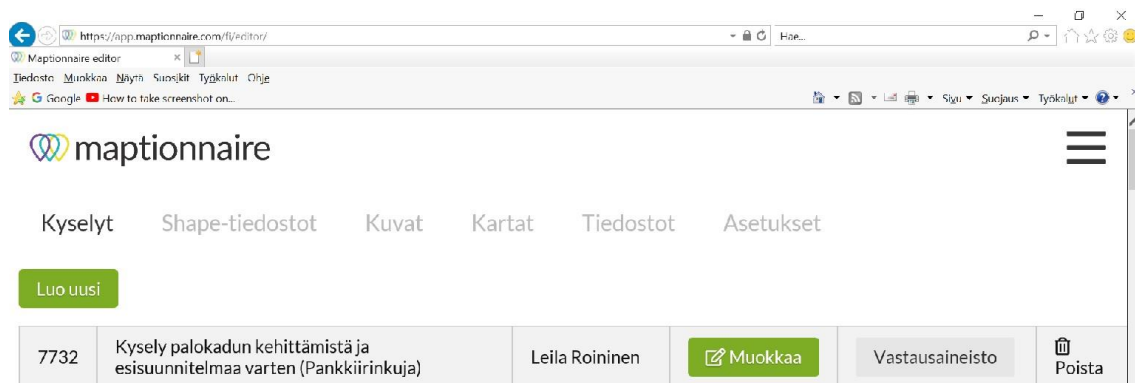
https://app.maptionnaire.com/fi/editor/

Hae...

Maptionnaire editor

Tiedosto Muokkaa Näytä Suosikit Työkalut Ohje

Google How to take screenshot on...

Sivu ▾ Suojaus ▾ Työkalut ▾

maptionnaire

Kyselyt Shape-tiedostot Kuvat Kartat Tiedostot Asetukset

Luo uusi

| 7732 | Kysely palokadun kehittämistä ja esisuunnitelmaa varten (Pankkiirinkuja) | Leila Roininen | Muokkaa | Vastausaineisto | Poista |